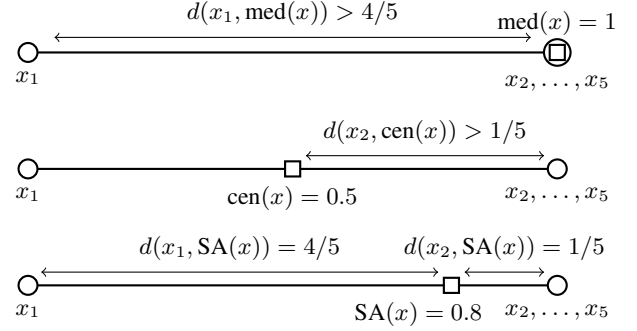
$d(x_1, \text{med}(x)) > 4/5$

$\text{med}(x) = 1$

$x_1$

$x_2, \ldots, x_5$

$d(x_2, \text{cen}(x)) > 1/5$

$x_1$

$\text{cen}(x) = 0.5$

$x_2, \ldots, x_5$

$d(x_1, \text{SA}(x)) = 4/5$

$d(x_2, \text{SA}(x)) = 1/5$

$x_1$

$\text{SA}(x) = 0.8$

$x_2, \ldots, x_5$